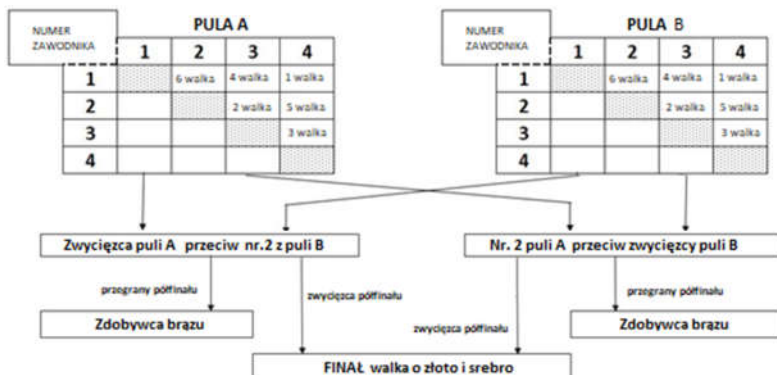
PULA A

| NUMER ZAWODNIKA | 1 | 2 | 3 | 4 |
|---|---|---|---|---|
| 1 | | 6 walka | 4 walka | 1 walka |
| 2 | | | 2 walka | 5 walka |
| 3 | | | | 3 walka |
| 4 | | | | |

PULA B

| NUMER ZAWODNIKA | 1 | 2 | 3 | 4 |
|---|---|---|---|---|
| 1 | | 6 walka | 4 walka | 1 walka |
| 2 | | | 2 walka | 5 walka |
| 3 | | | | 3 walka |
| 4 | | | | |

Zwycięzca puli A przeciw nr.2 z puli B

Nr. 2 puli A przeciw zwycięzcy puli B

przegrany półfinału

zwycięzca półfinału

przegrany półfinału

Zdobywca brązu

zwycięzca półfinału

Zdobywca brązu

FINAŁ walka o złoto i srebro